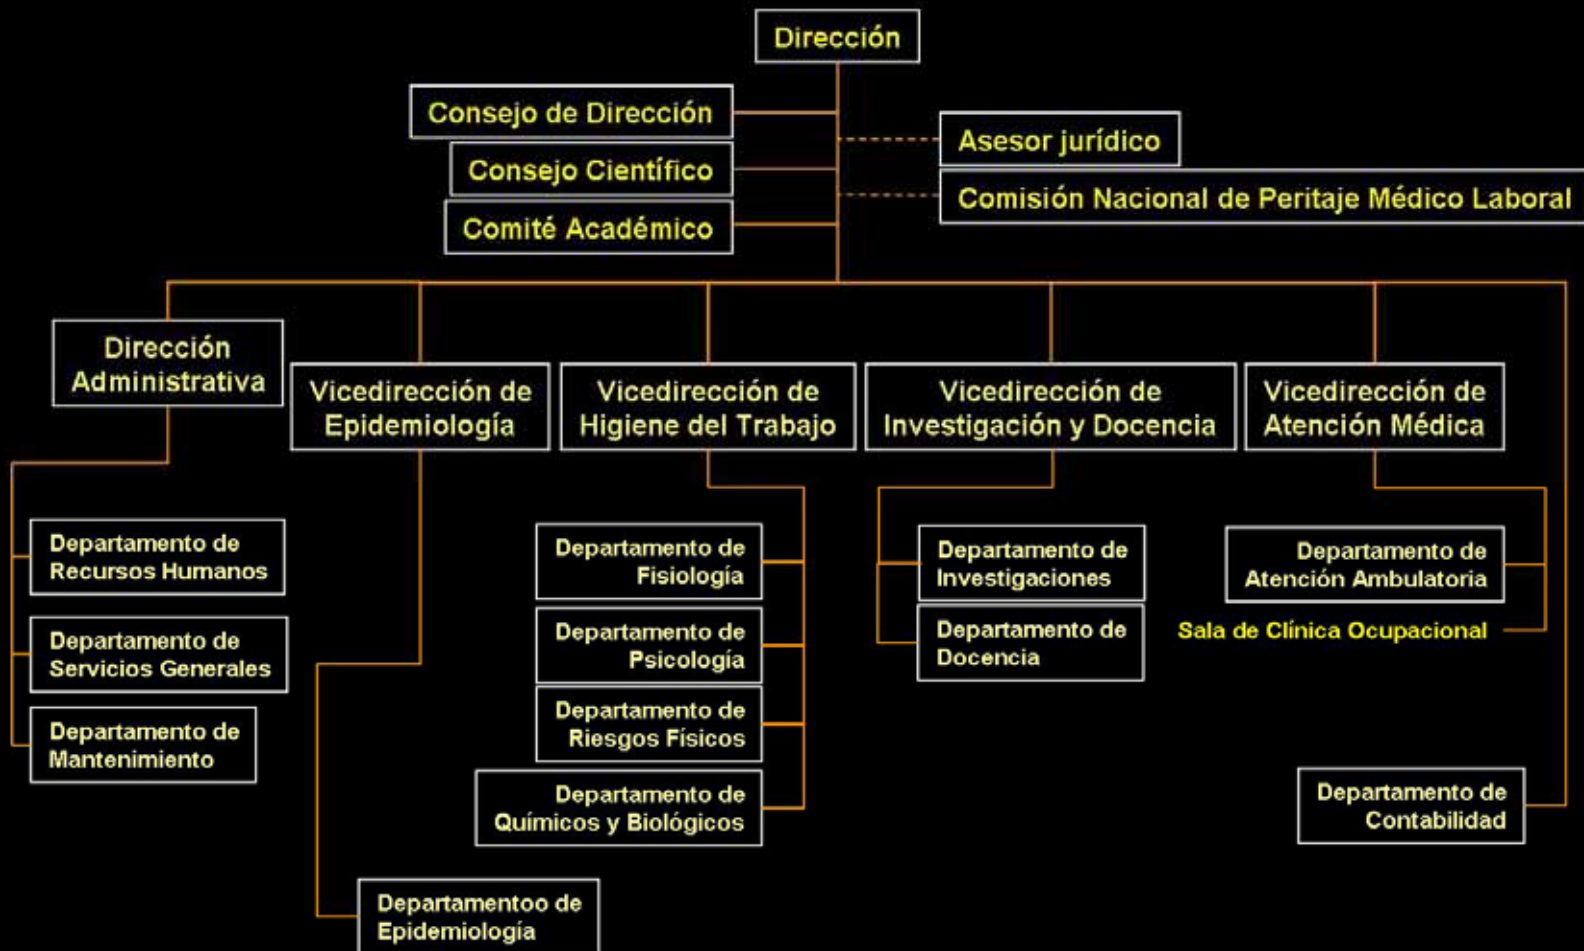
Dirección

Consejo de Dirección

Consejo Científico

Comité Académico

Asesor jurídico

Comisión Nacional de Peritaje Médico Laboral

Dirección Administrativa

Vicedirección de Epidemiología

Vicedirección de Higiene del Trabajo

Vicedirección de Investigación y Docencia

Vicedirección de Atención Médica

Departamento de Recursos Humanos

Departamento de Servicios Generales

Departamento de Mantenimiento

Departamento de Fisiología

Departamento de Psicología

Departamento de Riesgos Físicos

Departamento de Químicos y Biológicos

Departamento de Investigaciones

Departamento de Docencia

Departamento de Atención Ambulatoria

Sala de Clínica Ocupacional

Departamento de Contabilidad

Departamentoo de Epidemiología